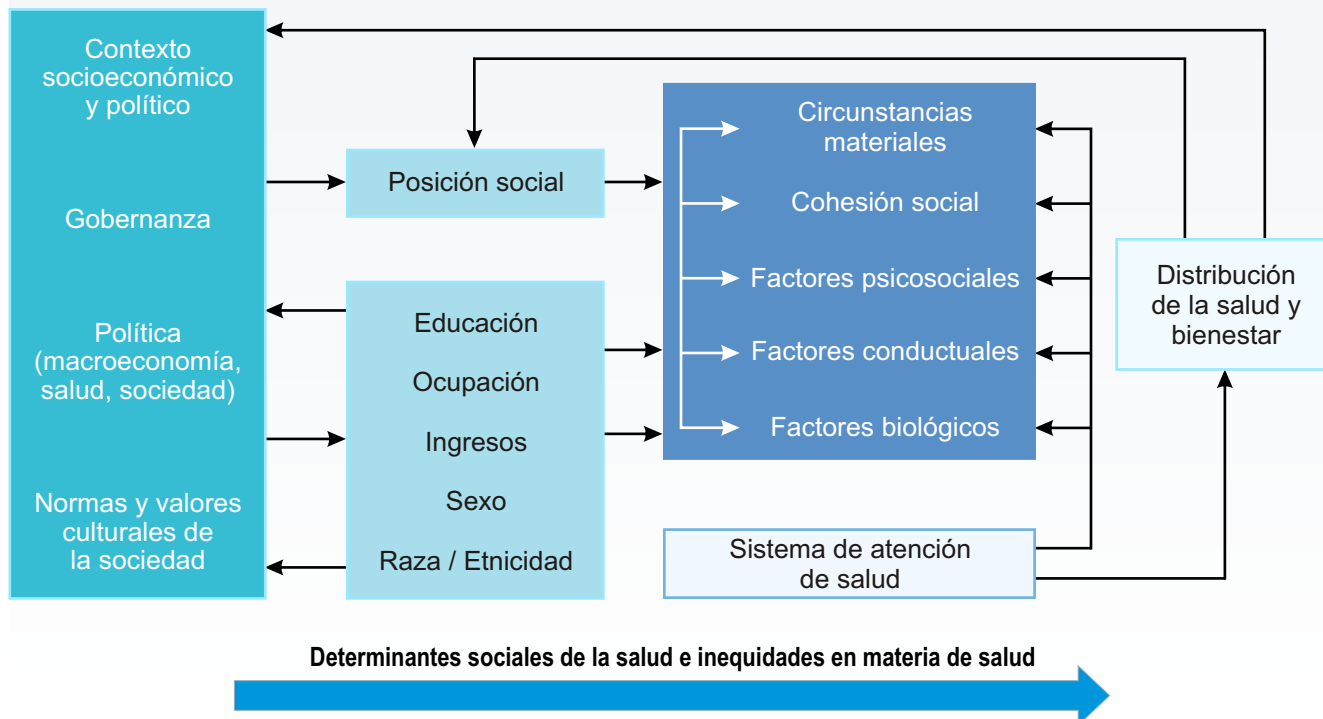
Contexto socioeconómico y político

Gobernanza

Política (macroeconomía, salud, sociedad)

Normas y valores culturales de la sociedad

Posición social

Educación

Ocupación

Ingresos

Sexo

Raza / Etnicidad

Circunstancias materiales

Cohesión social

Factores psicosociales

Factores conductuales

Factores biológicos

Sistema de atención de salud

Distribución de la salud y bienestar

Determinantes sociales de la salud e inequidades en materia de salud